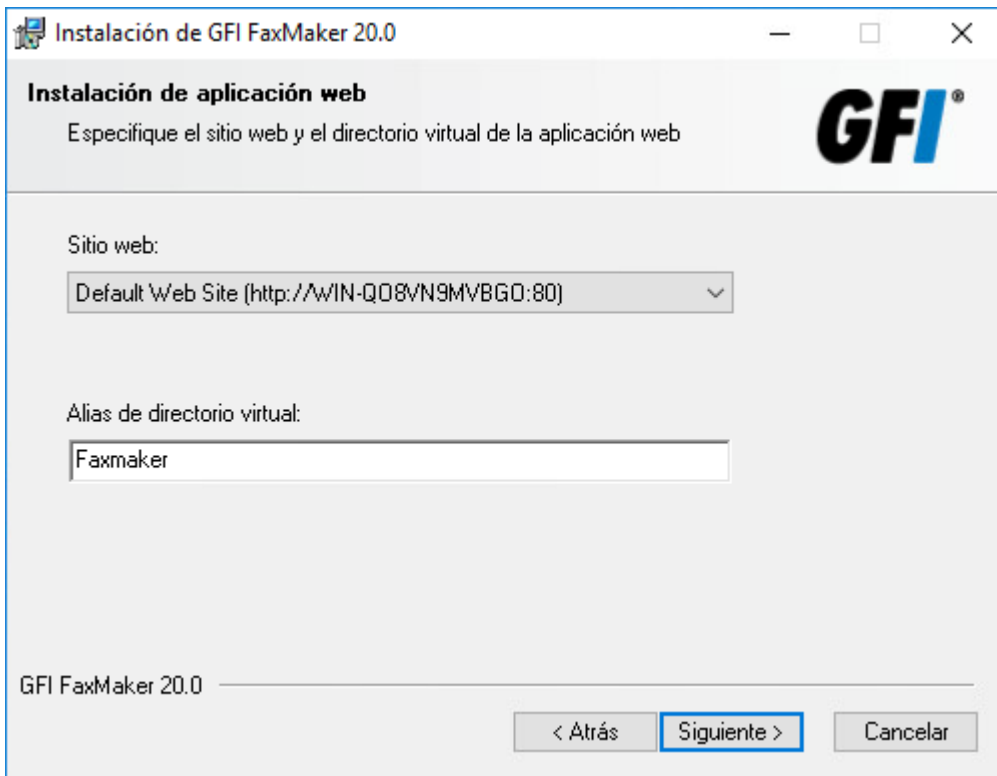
Instalación de GFI FaxMaker 20.0

Instalación de aplicación web

Especifique el sitio web y el directorio virtual de la aplicación web

GFI®

Sitio web:

Default Web Site (http://WIN-QO8VN9MVBGO:80)

Alias de directorio virtual:

Faxmaker

GFI FaxMaker 20.0

< Atrás

Siguiente >

Cancelar